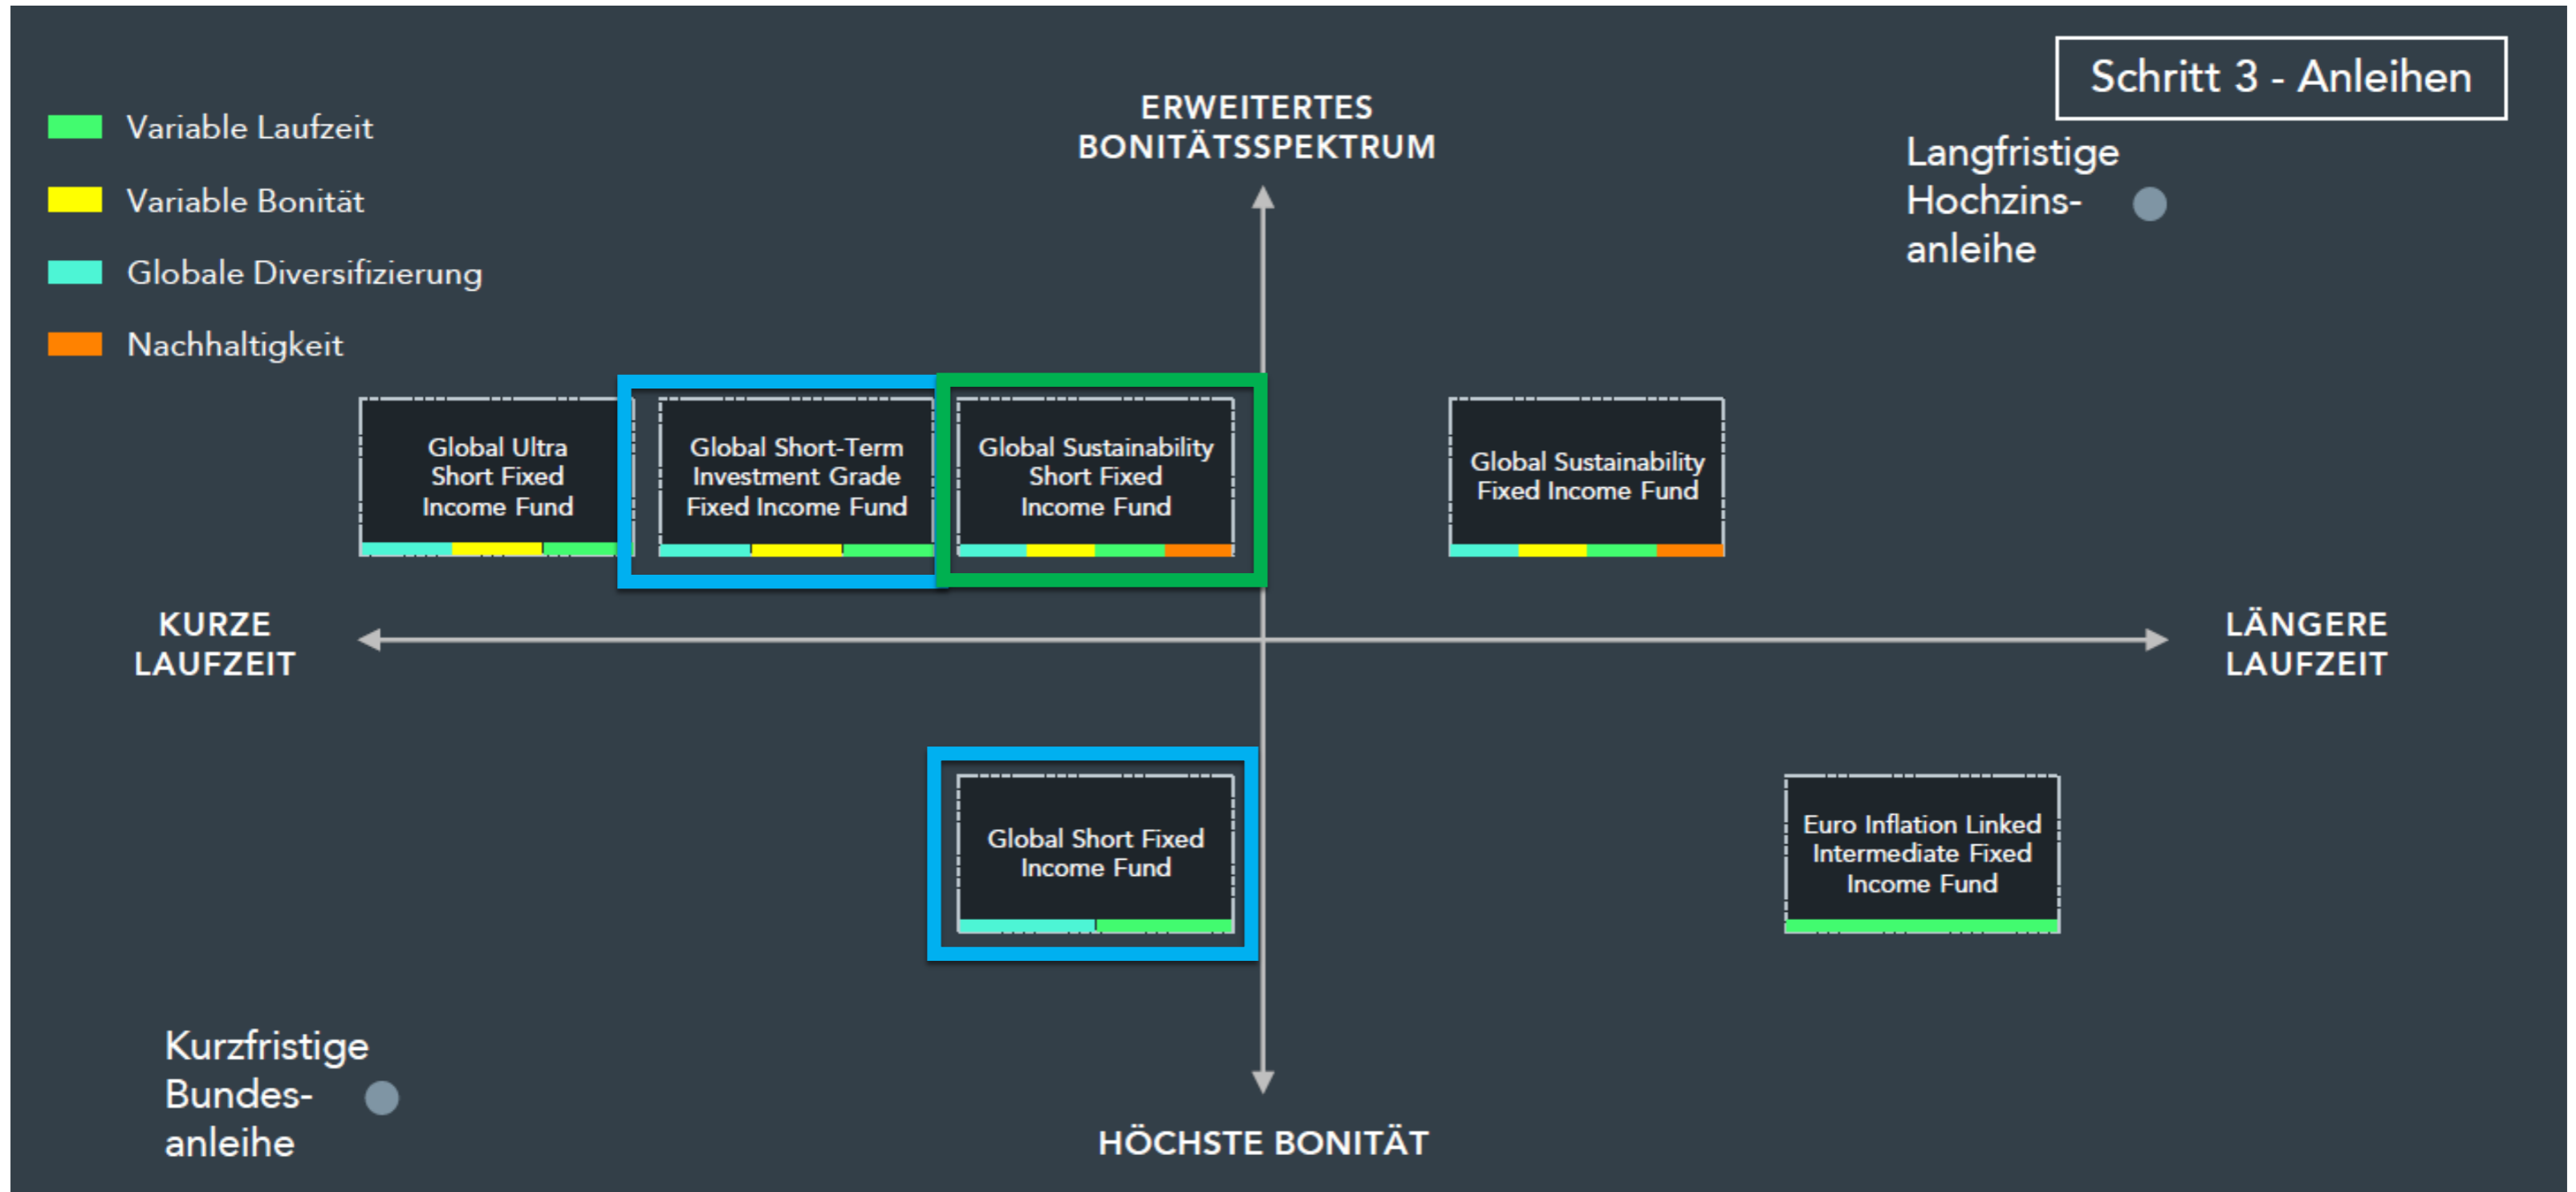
Schritt 3 - Anleihen

Variable Laufzeit

Variable Bonität

Globale Diversifizierung

Nachhaltigkeit

ERWEITERTES BONITÄTSSPEKTRUM

Langfristige Hochzinsanleihe

Global Ultra Short Fixed Income Fund

Global Short-Term Investment Grade Fixed Income Fund

Global Sustainability Short Fixed Income Fund

Global Sustainability Fixed Income Fund

KURZE LAUFZEIT

LÄNGERE LAUFZEIT

Global Short Fixed Income Fund

Euro Inflation Linked Intermediate Fixed Income Fund

Kurzfristige Bundesanleihe

HÖCHSTE BONITÄT